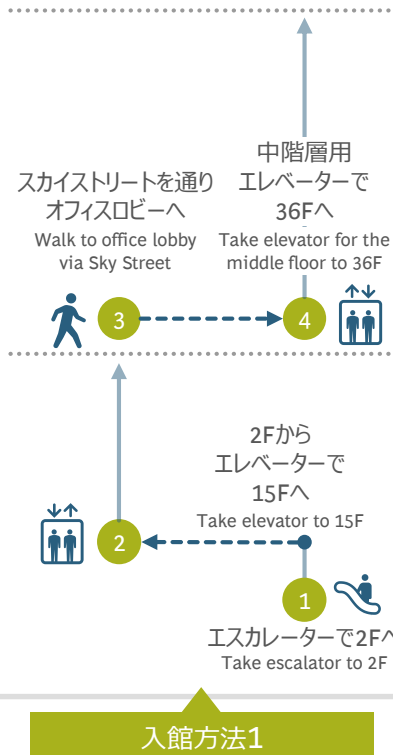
中階層用
エレベーターで
36Fへ
Take elevator for the middle floor to 36F

スカイストリートを通り
オフィスロビーへ
Walk to office lobby via Sky Street

3

4

2Fから
エレベーターで
15Fへ
Take elevator to 15F

2

1

エスカレーターで2Fへ
Take escalator to 2F

入館方法1